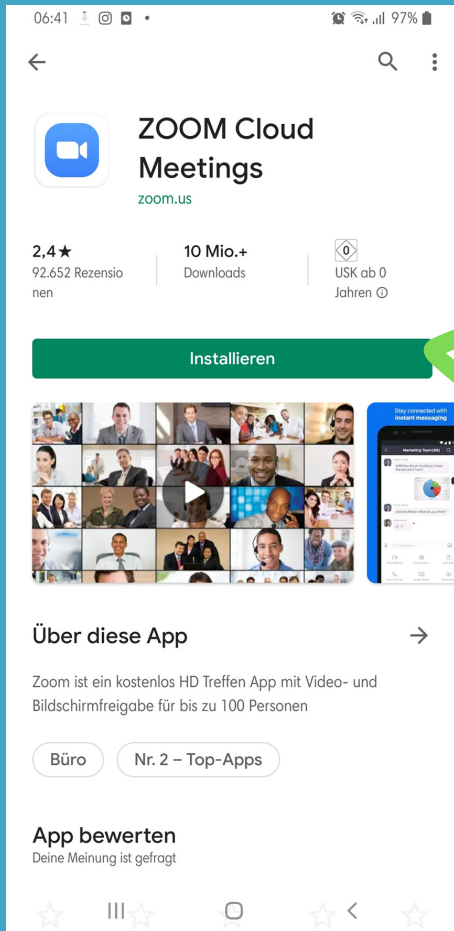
06:41 97%

ZOOM Cloud Meetings
zoom.us

2,4★
92.652 Rezensionen

10 Mio.+
Downloads

0
USK ab 0 Jahren ⓘ

Installieren

Stay connected with instant messaging

Marketing Team(88)

Über diese App

Zoom ist ein kostenlos HD Treffen App mit Video- und Bildschirmfreigabe für bis zu 100 Personen

Büro

Nr. 2 – Top-Apps

App bewerten
Deine Meinung ist gefragt